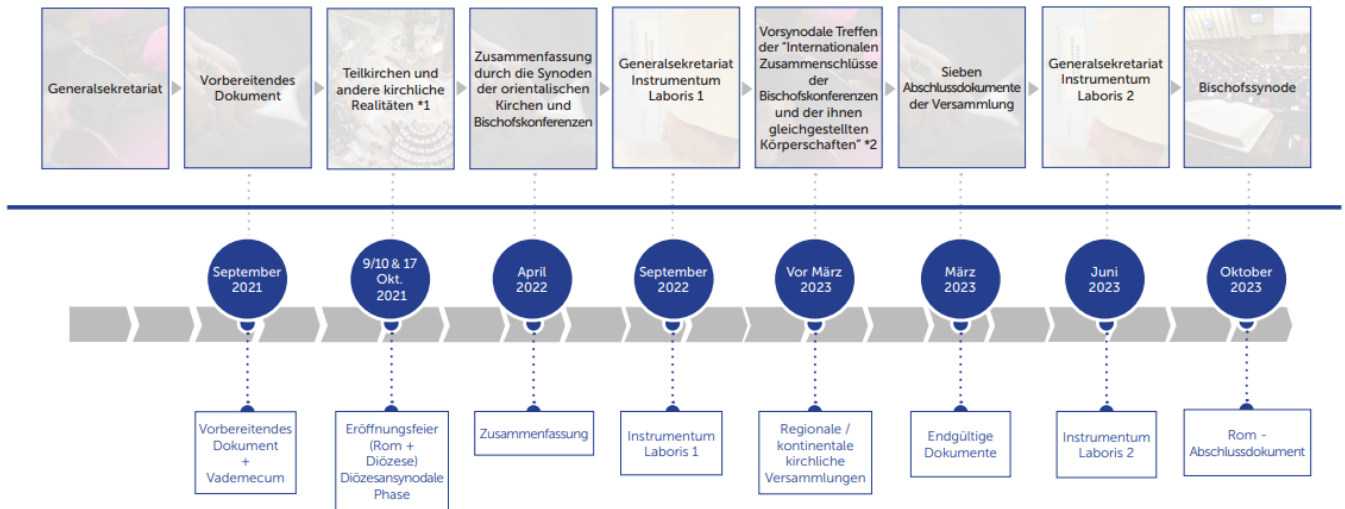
Generalsekretariat

Vorbereitendes Dokument

Teilkirchen und andere kirchliche Realitäten *1

Zusammenfassung durch die Synoden der orientalischen Kirchen und Bischofskonferenzen

Generalsekretariat Instrumentum Laboris 1

Vorsynodale Treffen der "Internationalen Zusammenschlüsse der Bischofskonferenzen und der ihnen gleichgestellten Körperschaften" *2

Sieben Abschlussdokumente der Versammlung

Generalsekretariat Instrumentum Laboris 2

Bischofssynode

September 2021

9/10 & 17 Okt. 2021

April 2022

September 2022

Vor März 2023

März 2023

Juni 2023

Oktober 2023

Vorbereitendes Dokument + Vademecum

Eröffnungsfeier (Rom + Diözese) Diözesansynodale Phase

Zusammenfassung

Instrumentum Laboris 1

Regionale / kontinentale kirchliche Versammlungen

Endgültige Dokumente

Instrumentum Laboris 2

Rom - Abschlussdokument